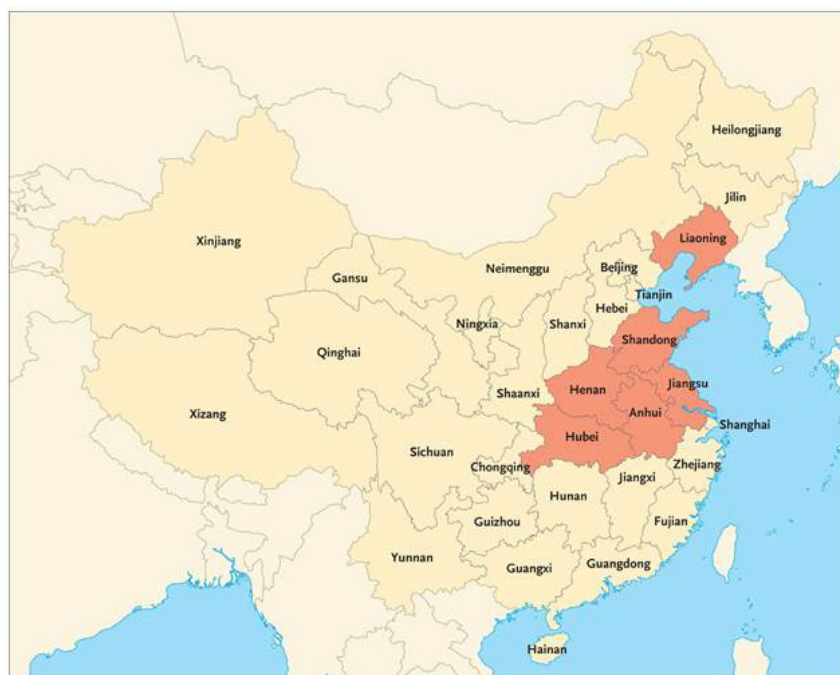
Heilongjiang
Jilin
Liaoning
Xinjiang
Gansu
Neimenggu
Beijing
Tianjin
Hebei
Ningxia
Shanxi
Qinghai
Shandong
Shaanxi
Henan
Jiangsu
Xizang
Anhui
Shanghai
Hubei
Sichuan
Chongqing
Zhejiang
Jiangxi
Hunan
Guizhou
Fujian
Yunnan
Guangxi
Guangdong
Hainan